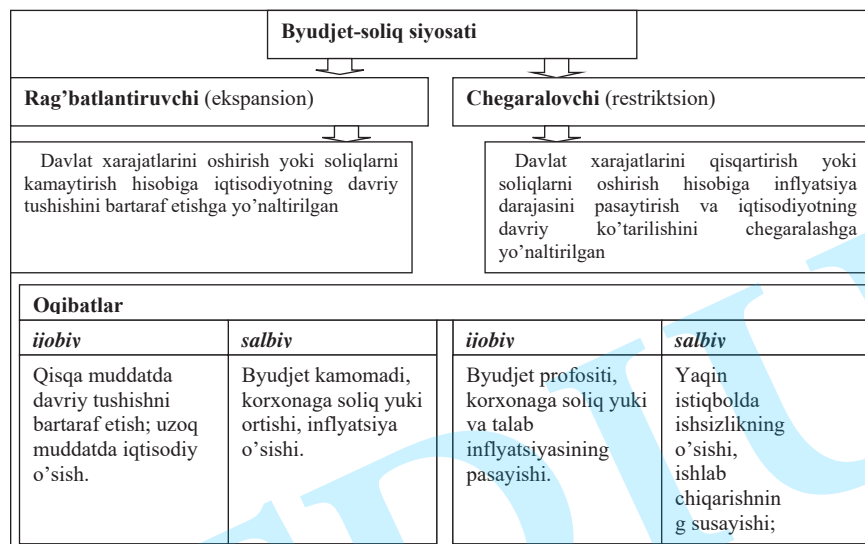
Byudjet-soliq siyosati

Rag'batlantiruvchi (ekspansion)

Chegaralovchi (restriktsion)

Davlat xarajatlarini oshirish yoki soliqlarni kamaytirish hisobiga iqtisodiyotning davriy tushishini bartaraf etishga yo'naltirilgan

Davlat xarajatlarini qisqartirish yoki soliqlarni oshirish hisobiga inflyatsiya darajasini pasaytirish va iqtisodiyotning davriy ko'tarilishini chegaralashga yo'naltirilgan

Oqibatlar

| ijobiv | salbiv | ijobiv | salbiv |
|---|---|---|---|
| Qisqa muddatda davriy tushishni bartaraf etish; uzoq muddatda iqtisodiy o'sish. | Byudjet kamomadi, korxonaga soliq yuki ortishi, inflyatsiya o'sishi. | Byudjet profositi, korxonaga soliq yuki va talab inflyatsiyasining pasayishi. | Yaqin istiqbolda ishsizlikning o'sishi, ishlab chiqarishnin g susayishi; |